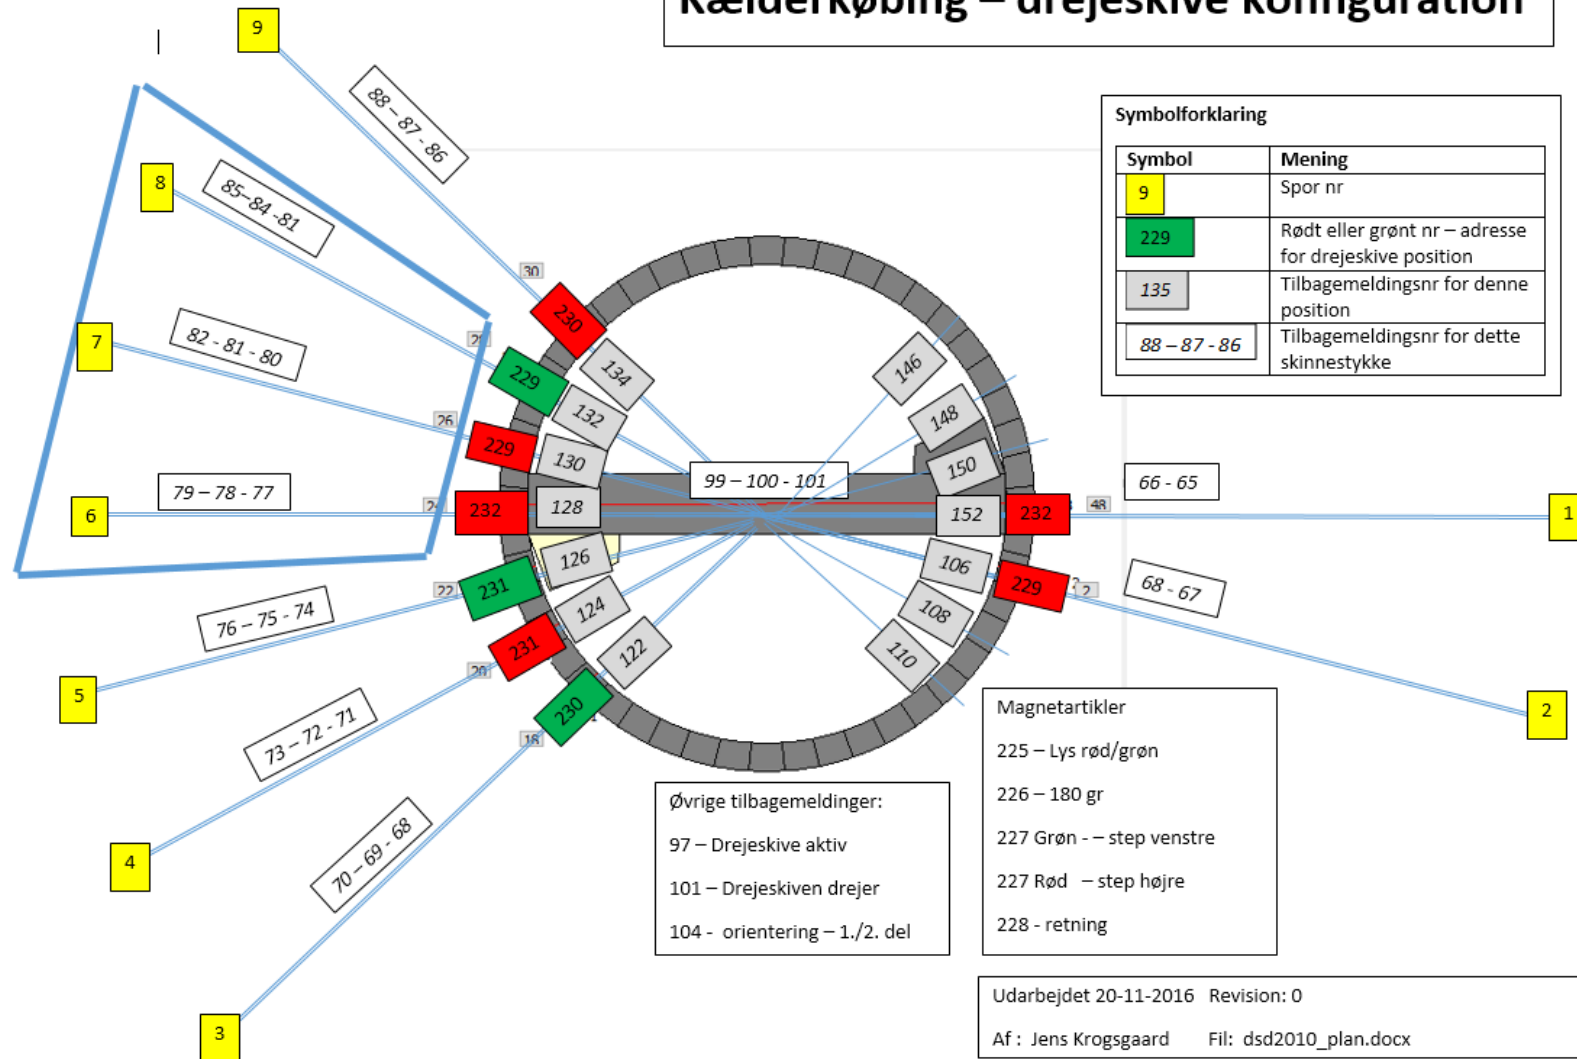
Kælderkøbing – drejeskive konfiguration

Symbolforklaring

| Symbol | Mening |
|---|---|
| 9 | Spor nr |
| 229 | Rødt eller grønt nr – adresse for drejeskive position |
| 135 | Tilbagemeldingsnr for denne position |
| 88 – 87 - 86 | Tilbagemeldingsnr for dette skinnestykke |

9
88 – 87 - 86
8
85–84 -81
7
82 - 81 - 80
6
79 – 78 - 77
5
76 – 75 - 74
4
73 – 72 - 71
3
70 – 69 - 68
1
66 - 65
2
68 - 67

30
28
26
24
22
20
18
48
2

230
229
229
232
231
231
230
232
229

134
132
130
128
126
124
122
146
148
150
152
106
108
110

99 – 100 - 101

Øvrige tilbagemeldinger:
97 – Drejeskive aktiv
101 – Drejeskiven drejer
104 - orientering – 1./2. del

Magnetartikler
225 – Lys rød/grøn
226 – 180 gr
227 Grøn - – step venstre
227 Rød – step højre
228 - retning

Udarbejdet 20-11-2016 Revision: 0
Af : Jens Krogsgaard Fil: dsd2010_plan.docx